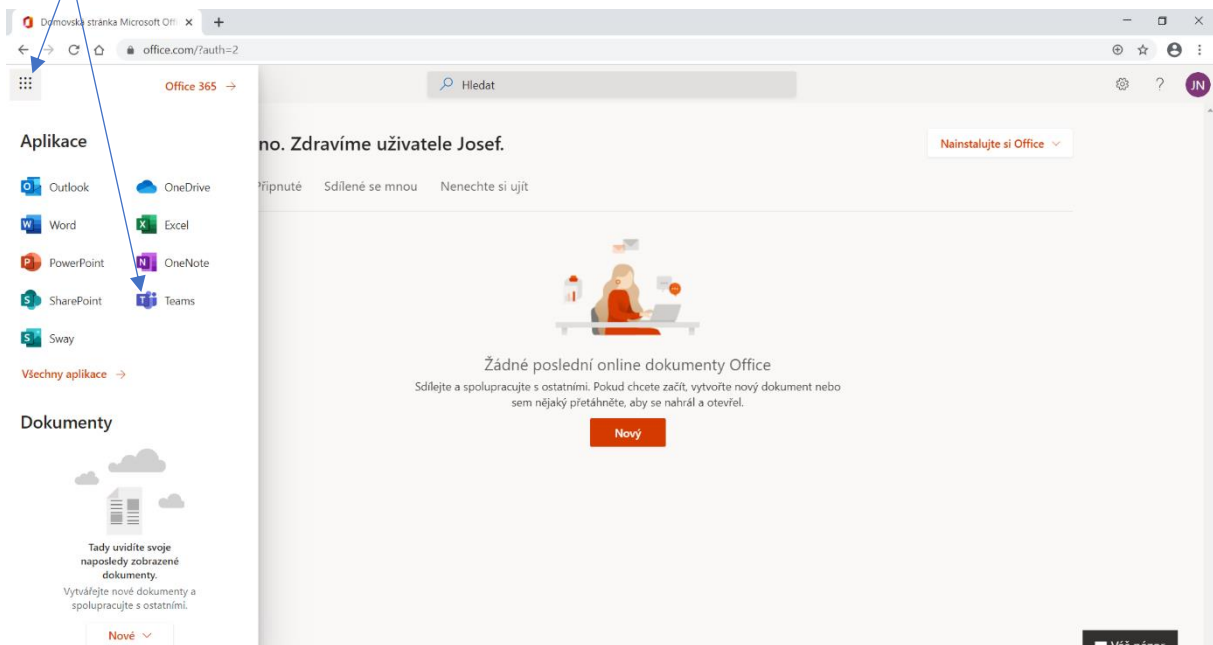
Domovská stránka Microsoft Offi ×
office.com/?auth=2
Office 365 →
Hledat
JN

Aplikace
Outlook
OneDrive
Word
Excel
PowerPoint
OneNote
SharePoint
Teams
Sway
Všechny aplikace →

Dokumenty
Tady uvidíte svoje naposledy zobrazené dokumenty.
Vytvářejte nové dokumenty a spolupracujte s ostatními.
Nové

no. Zdravíme uživatele Josef.
Nainstalujte si Office
Připnuté Sdílené se mnou Nenechte si ujít

Žádné poslední online dokumenty Office
Sdílejte a spolupracujte s ostatními. Pokud chcete začít, vytvořte nový dokument nebo sem nějaký přetáhněte, aby se nahrál a otevřel.
Nový

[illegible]